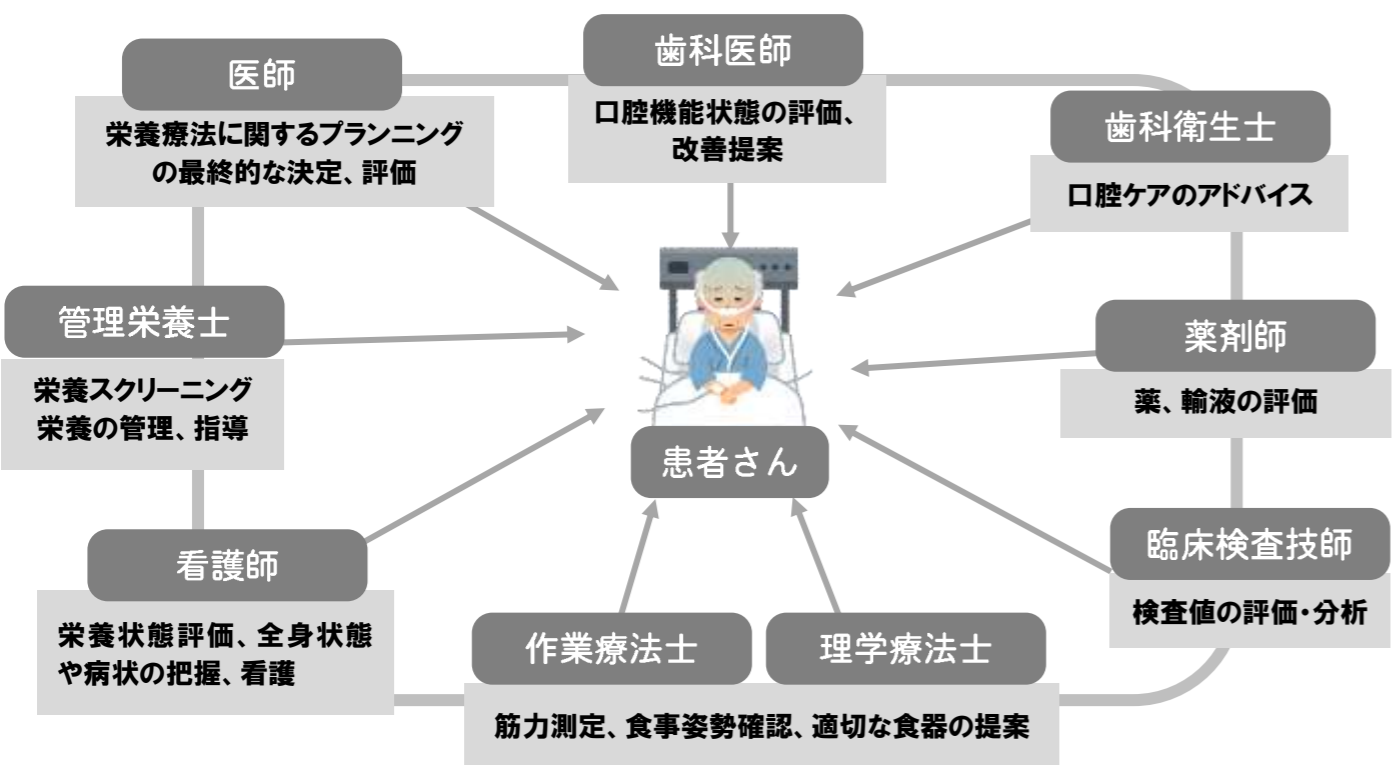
医師
栄養療法に関するプランニングの最終的な決定、評価

歯科医師
口腔機能状態の評価、改善提案

歯科衛生士
口腔ケアのアドバイス

管理栄養士
栄養スクリーニング
栄養の管理、指導

薬剤師
薬、輸液の評価

患者さん

看護師
栄養状態評価、全身状態や病状の把握、看護

臨床検査技師
検査値の評価・分析

作業療法士

理学療法士

筋力測定、食事姿勢確認、適切な食器の提案